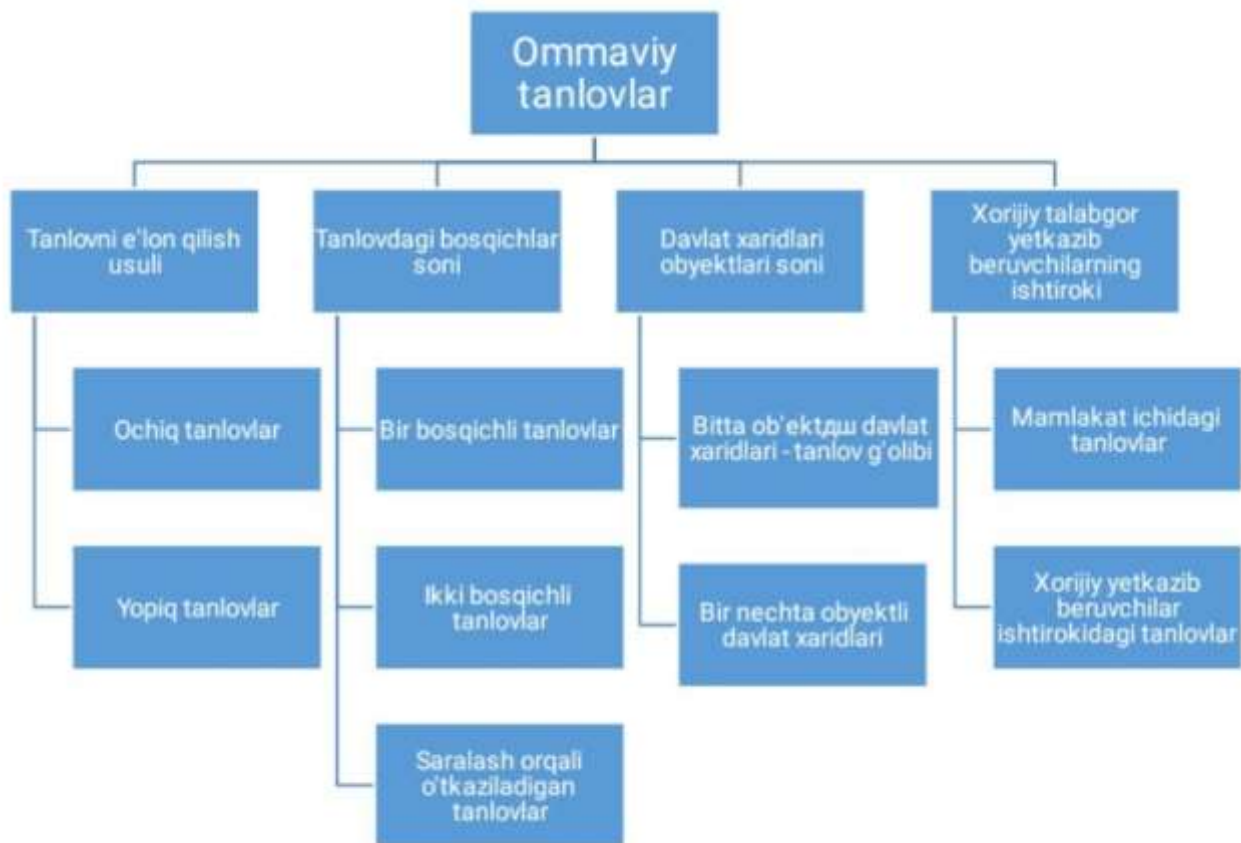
Ommaviy tanlovlar

Tanlovni e'lon qilish usuli

Ochiq tanlovlar

Yopiq tanlovlar

Tanlovdagi bosqichlar soni

Bir bosqichli tanlovlar

Ikki bosqichli tanlovlar

Saralash orqali o'tkaziladigan tanlovlar

Davlat xaridlari obyektlari soni

Bitta ob'ektдш davlat xaridlari - tanlov g'olibi

Bir nechta obyektli davlat xaridlari

Xorijiy talabgor yetkazib beruvchilarning ishtiroki

Mamlakat ichidagi tanlovlar

Xorijiy yetkazib beruvchilar ishtirokidagi tanlovlar